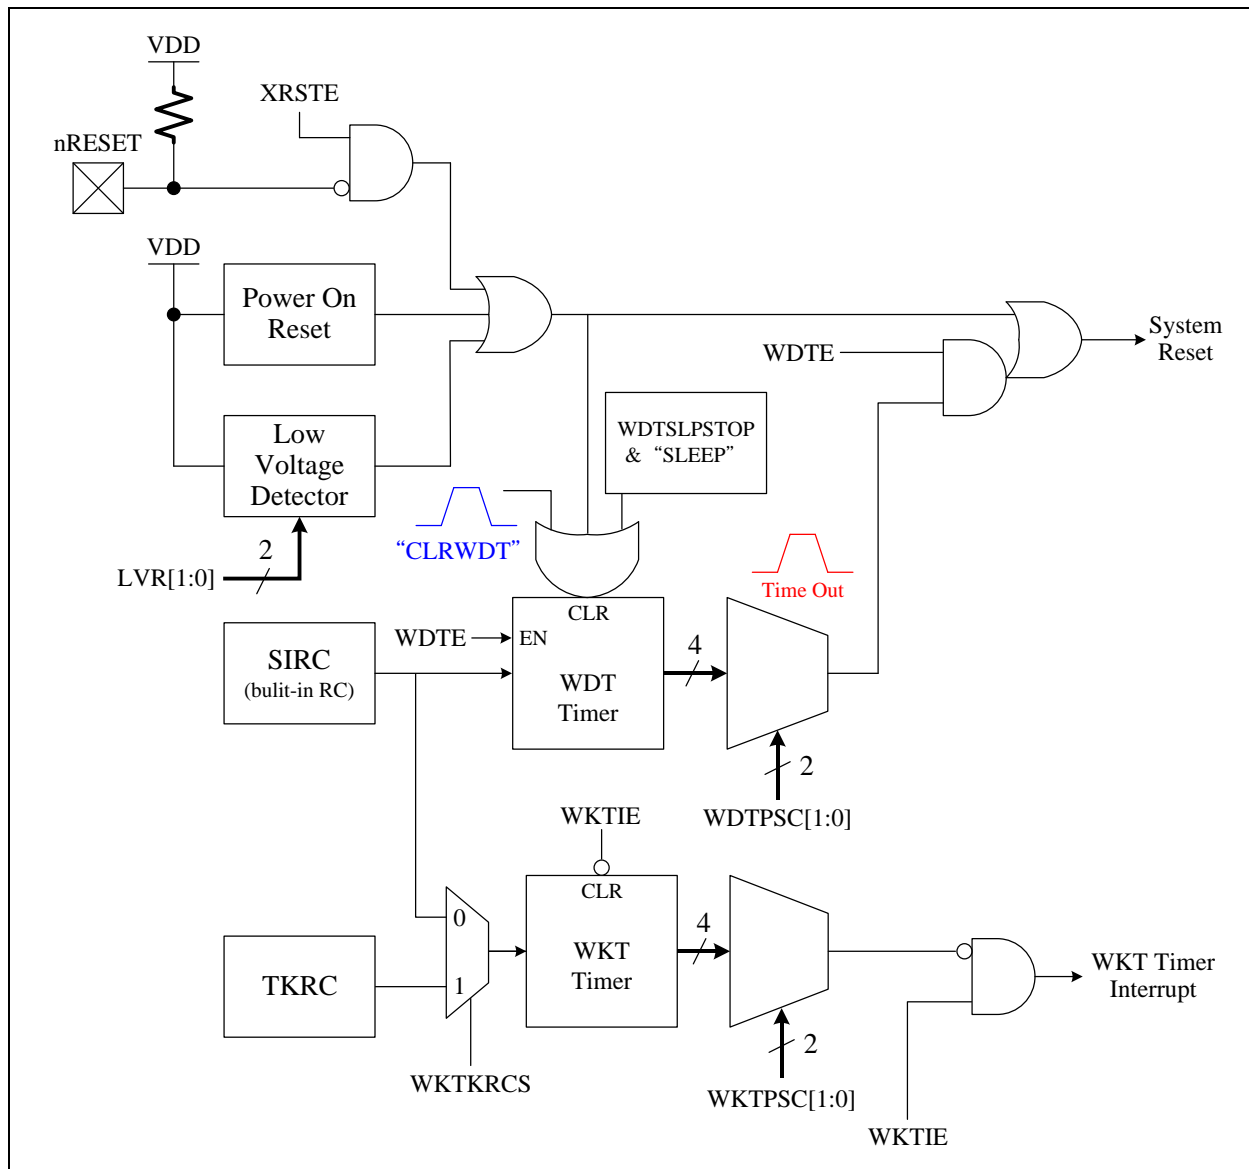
VDD

XRSTE

nRESET

VDD

Power On Reset

Low Voltage Detector

2

LVR[1:0]

System Reset

WDTE

WDTSLPSTOP & “SLEEP”

“CLRWDT”

Time Out

CLR

WDTE

EN

SIRC (bulit-in RC)

WDT Timer

4

2

WDTPSC[1:0]

WKTIE

CLR

0

TKRC

1

WKT Timer

4

WKT Timer Interrupt

2

WKTKRCS

WKTPSC[1:0]

WKTIE